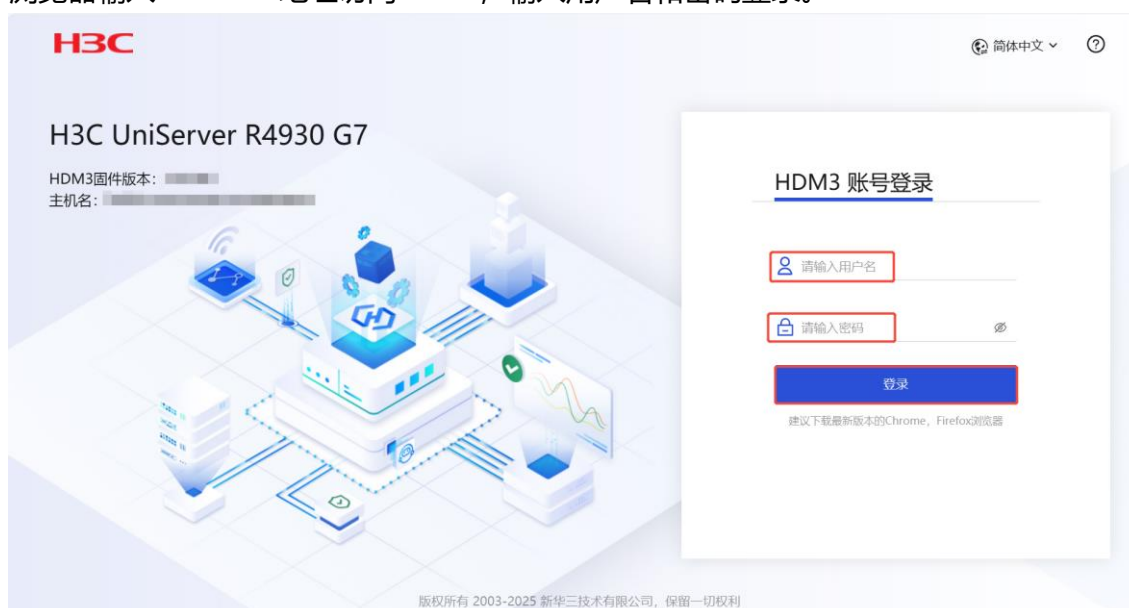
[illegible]

H3C

简体中文

H3C UniServer R4930 G7

HDM3固件版本: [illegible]
主机名: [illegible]

HDM3 账号登录

请输入用户名

请输入密码

登录

建议下载最新版本的Chrome，Firefox浏览器

版权所有 2003-2025 新华三技术有限公司，保留一切权利